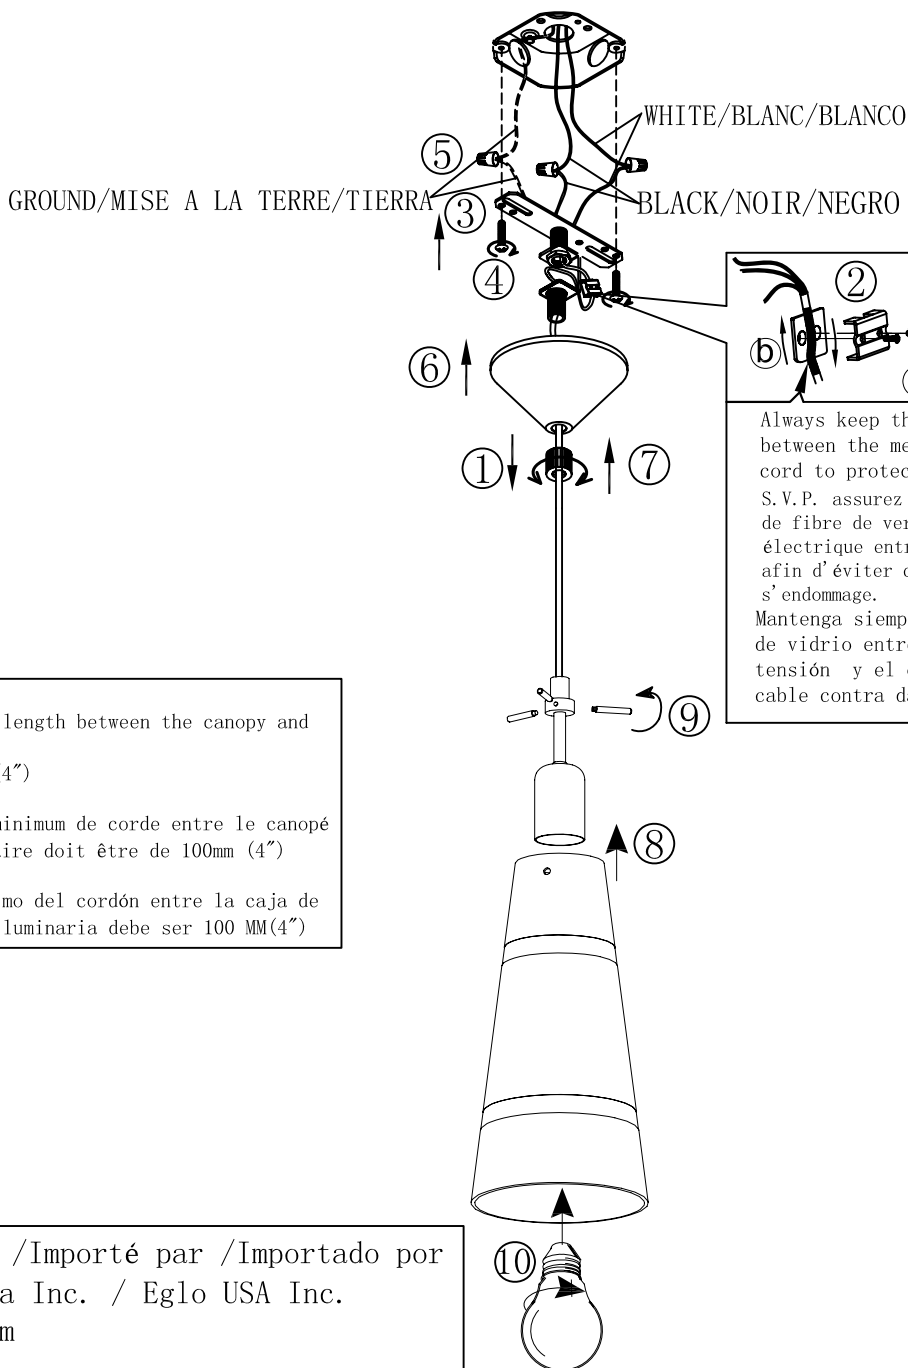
WHITE/BLANC/BLANCO

⑤

GROUND/MISE A LA TERRE/TIERRA

③

BLACK/NOIR/NEGRO

④

②

b

⑥

Always keep th between the me cord to protec S.V.P. assurez de fibre de ver électrique entr afin d'éviter c s'endommage. Mantenga siemp de vidrio entre tensión y el c cable contra da

①

⑦

length between the canopy and 4")

minimum de corde entre le canopé ire doit être de 100mm (4")

mo del cordón entre la caja de luminaria debe ser 100 MM(4")

⑨

⑧

/Importé par /Importado por a Inc. / Eglo USA Inc. m

⑩